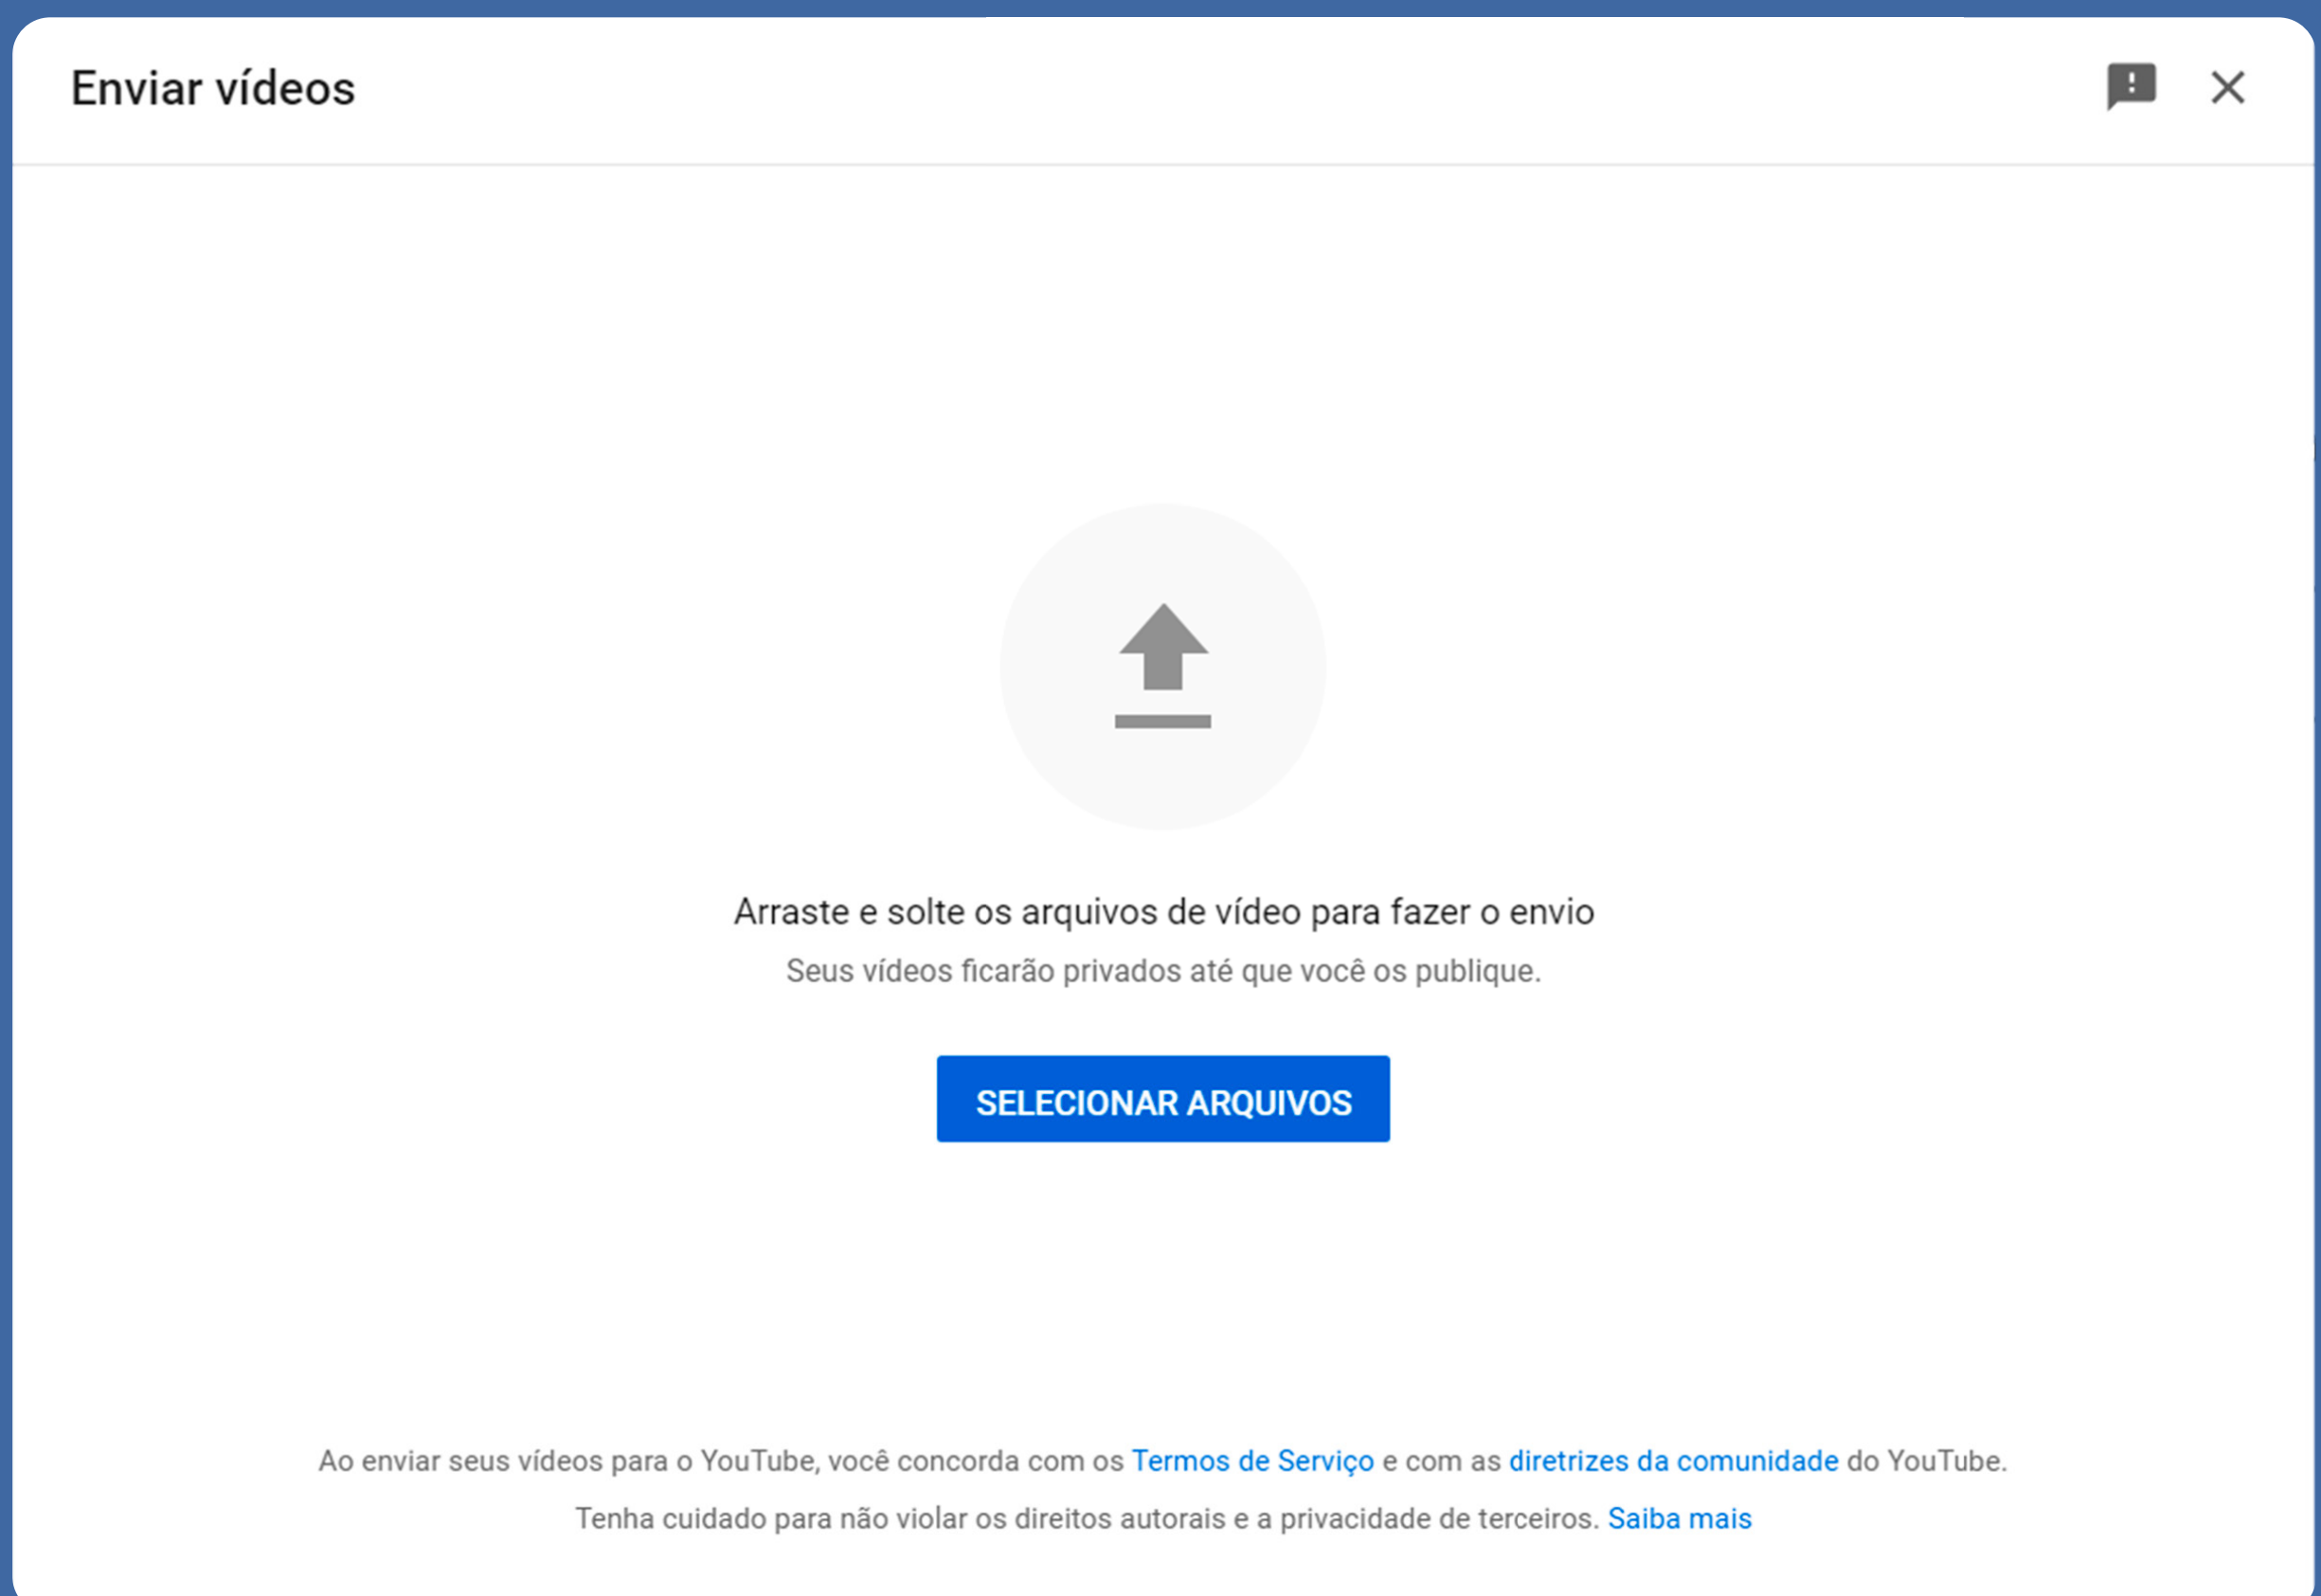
Enviar vídeos

Arraste e solte os arquivos de vídeo para fazer o envio

Seus vídeos ficarão privados até que você os publique.

SELECIONAR ARQUIVOS

Ao enviar seus vídeos para o YouTube, você concorda com os Termos de Serviço e com as diretrizes da comunidade do YouTube.

Tenha cuidado para não violar os direitos autorais e a privacidade de terceiros. Saiba mais